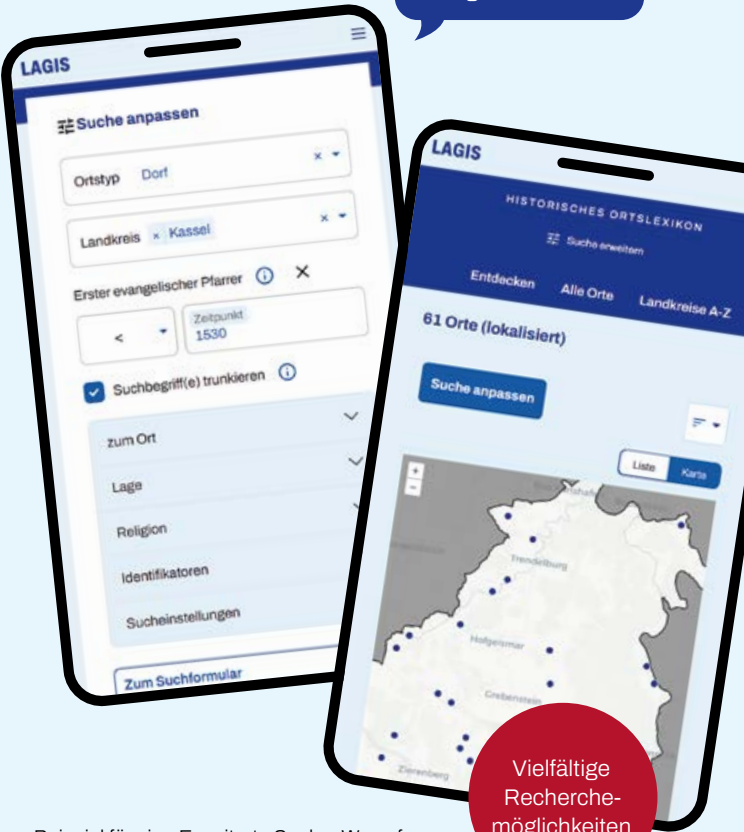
LAGIS

Suche anpassen

Ortstyp Dorf

Landkreis × Kassel

Erster evangelischer Pfarrer

<

Zeitpunkt
1530

Suchbegriff(e) trunkieren

zum Ort

Lage

Religion

Identifikatoren

Sucheinstellungen

Zum Suchformular

LAGIS

HISTORISCHES ORTSLEXIKON

Suche erweitern

Entdecken Alle Orte Landkreise A-Z

61 Orte (lokalisiert)

Suche anpassen

Liste Karta

+
−

Trendelburg

Hofgeismar

Grebenstein

Zierenberg

Vielfältige Recherchemöglichkeiten

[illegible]